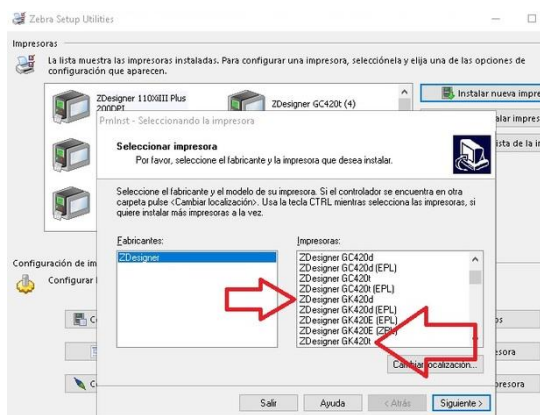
Zebra Setup Utilities

Impresoras

La lista muestra las impresoras instaladas. Para configurar una impresora, selecciónela y elija una de las opciones de configuración que aparecen.

ZDesigner 110XiIII Plus 200DPI

ZDesigner GC420t (4)

Instalar nueva impre

alar impres

ista de la im

PrnInst - Seleccionando la impresora

Seleccionar impresora

Por favor, seleccione el fabricante y la impresora que desea instalar.

Seleccione el fabricante y el modelo de su impresora. Si el controlador se encuentra en otra carpeta pulse <Cambiar localización>. Usa la tecla CTRL mientras selecciona las impresoras, si quiere instalar más impresoras a la vez.

Fabricantes:

ZDesigner

Impresoras:

ZDesigner GC420d
ZDesigner GC420d (EPL)
ZDesigner GC420t
ZDesigner GC420t (EPL)
ZDesigner GK420d
ZDesigner GK420d (EPL)
ZDesigner GK420E (EPL)
ZDesigner GK420E (ZPL)
ZDesigner GK420t

Cambiar localización...

Configuración de im

Configurar I

C

C

esora

resora

Salir

Ayuda

< Atrás

Siguiente >